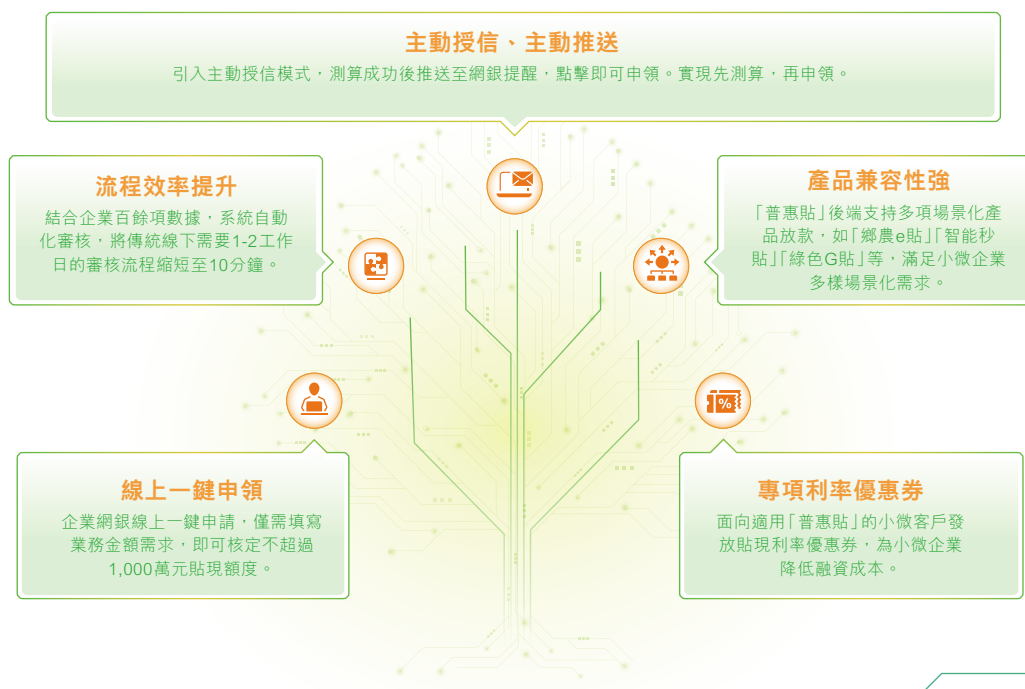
主動授信、主動推送

引入主動授信模式，測算成功後推送至網銀提醒，點擊即可申領。實現先測算，再申領。

流程效率提升

結合企業百餘項數據，系統自動化審核，將傳統線下需要1-2工作日的審核流程縮短至10分鐘。

產品兼容性強

「普惠貼」後端支持多項場景化產品放款，如「鄉農e貼」「智能秒貼」「綠色G貼」等，滿足小微企業多樣場景化需求。

線上一鍵申領

企業網銀線上一鍵申請，僅需填寫業務金額需求，即可核定不超過1,000萬元貼現額度。

專項利率優惠券

面向適用「普惠貼」的小微客戶發放貼現利率優惠券，為小微企業降低融資成本。